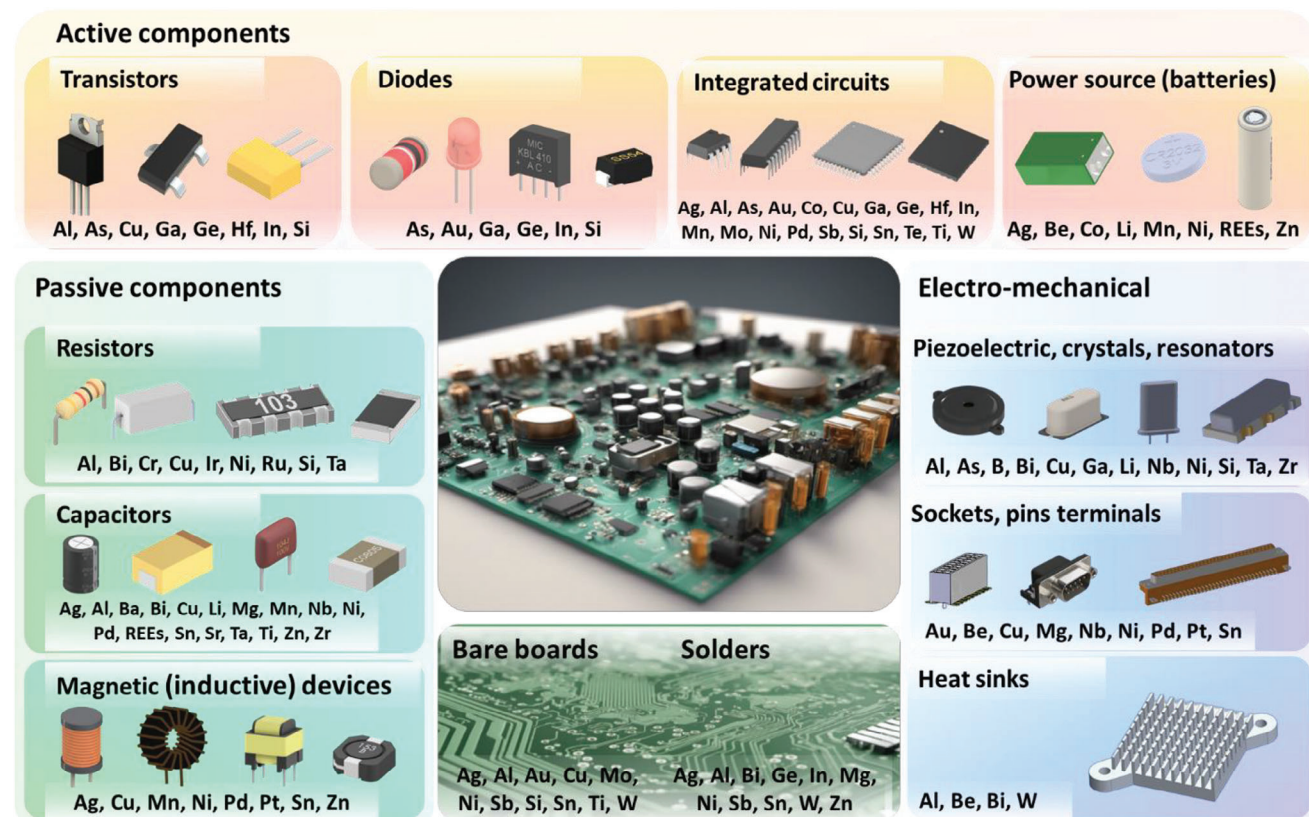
Active components

Transistors

Al, As, Cu, Ga, Ge, Hf, In, Si

Diodes

MIC KBL410 + AC -

SS54

As, Au, Ga, Ge, In, Si

Integrated circuits

Ag, Al, As, Au, Co, Cu, Ga, Ge, Hf, In, Mn, Mo, Ni, Pd, Sb, Si, Sn, Te, Ti, W

Power source (batteries)

CR2032

Ag, Be, Co, Li, Mn, Ni, REEs, Zn

Passive components

Resistors

103

Al, Bi, Cr, Cu, Ir, Ni, Ru, Si, Ta

Capacitors

Ag, Al, Ba, Bi, Cu, Li, Mg, Mn, Nb, Ni, Pd, REEs, Sn, Sr, Ta, Ti, Zn, Zr

Magnetic (inductive) devices

Ag, Cu, Mn, Ni, Pd, Pt, Sn, Zn

Bare boards

Ag, Al, Au, Cu, Mo, Ni, Sb, Si, Sn, Ti, W

Solders

Ag, Al, Bi, Ge, In, Mg, Ni, Sb, Sn, W, Zn

Electro-mechanical

Piezoelectric, crystals, resonators

Al, As, B, Bi, Cu, Ga, Li, Nb, Ni, Si, Ta, Zr

Sockets, pins terminals

Au, Be, Cu, Mg, Nb, Ni, Pd, Pt, Sn

Heat sinks

Al, Be, Bi, W